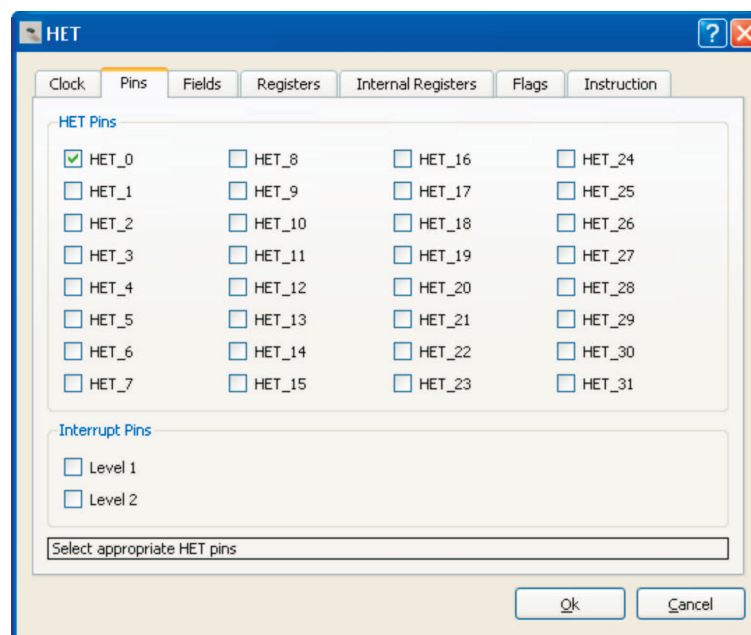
HET

Clock | Pins | Fields | Registers | Internal Registers | Flags | Instruction

HET Pins

HET_0
HET_1
HET_2
HET_3
HET_4
HET_5
HET_6
HET_7

HET_8
HET_9
HET_10
HET_11
HET_12
HET_13
HET_14
HET_15

HET_16
HET_17
HET_18
HET_19
HET_20
HET_21
HET_22
HET_23

HET_24
HET_25
HET_26
HET_27
HET_28
HET_29
HET_30
HET_31

Interrupt Pins

Level 1
Level 2

Select appropriate HET pins

Ok
Cancel